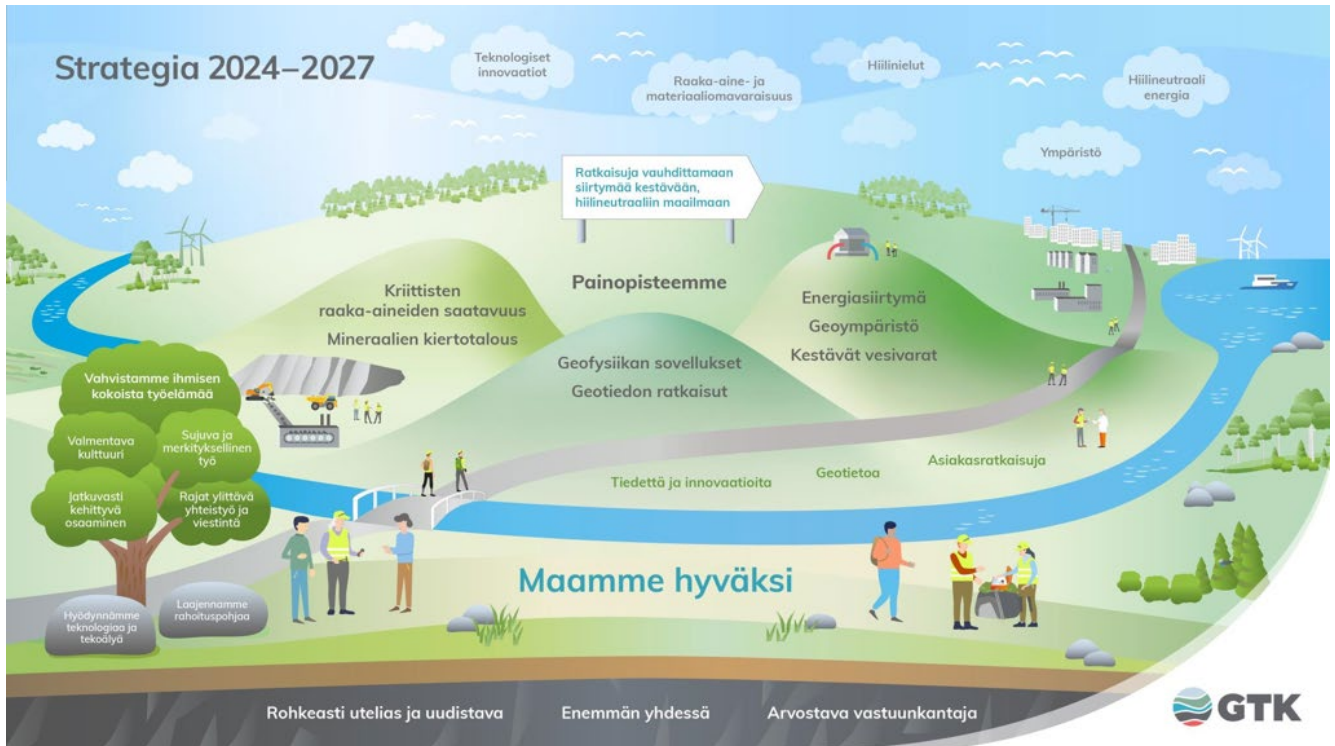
Strategia 2024–2027

Teknologiset innovaatiot

Raaka-aine- ja materiaaliomavaraisuus

Hiilinielut

Hiilineutraali energia

Ympäristö

Ratkaisuja vauhdittamaan siirtymää kestävään, hiilineutraaliin maailmaan

Painopisteemme

Kriittisten raaka-aineiden saatavuus

Mineraalien kiertotalous

Geofysiikan sovellukset

Geotiedon ratkaisut

Energiasiirtymä

Geoympäristö

Kestävät vesivarat

Vahvistamme ihmisen kokoista työelämää

Valmentava kulttuuri

Sujuva ja merkityksellinen työ

Jatkuvasti kehittyvä osaaminen

Rajat ylittävä yhteistyö ja viestintä

Tiedettä ja innovaatioita

Geotietoa

Asiakasratkaisuja

Maamme hyväksi

Hyödynnämme teknologiaa ja tekoälyä

Laajennamme rahoituspohjaa

Rohkeasti utelias ja uudistava

Enemmän yhdessä

Arvostava vastuunkantaja

GTK